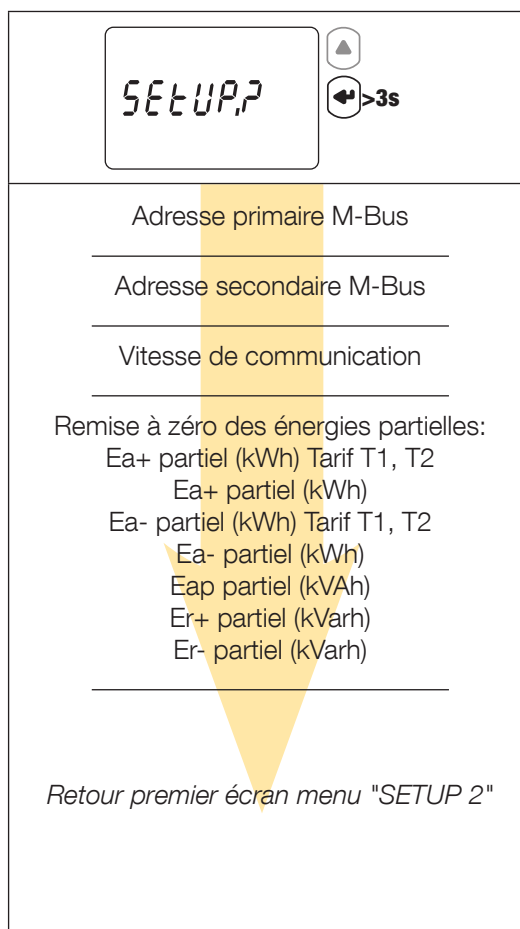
SEtUP,2

>3s

Adresse primaire M-Bus

Adresse secondaire M-Bus

Vitesse de communication

Remise à zéro des énergies partielles:
Ea+ partiel (kWh) Tarif T1, T2
Ea+ partiel (kWh)
Ea- partiel (kWh) Tarif T1, T2
Ea- partiel (kWh)
Eap partiel (kVAh)
Er+ partiel (kVarh)
Er- partiel (kVarh)

Retour premier écran menu "SETUP 2"